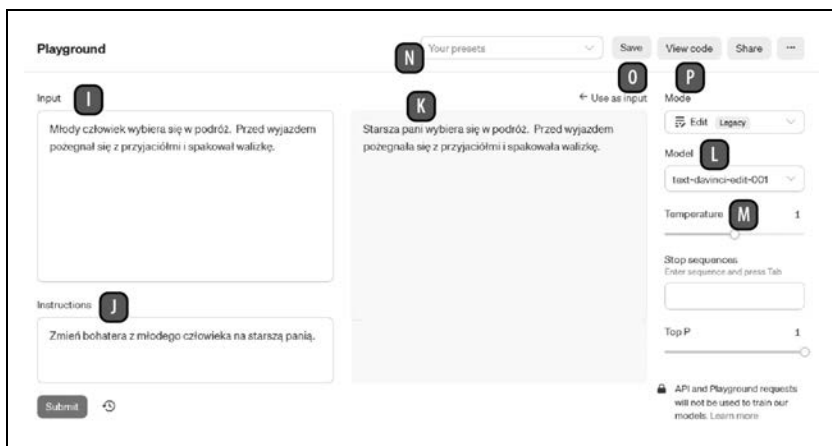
Playground

Your presets

N

Save

View code

Share

···

O

P

Input

I

K

← Use as input

Mode

Edit Legacy

Młody człowiek wybiera się w podróż. Przed wyjazdem pożegnał się z przyjaciółmi i spakował walizkę.

Starsza pani wybiera się w podróż. Przed wyjazdem pożegnała się z przyjaciółmi i spakowała walizkę.

Model

L

text-davinci-edit-001

Temperature

M

1

Stop sequences

Enter sequence and press Tab

Instructions

J

Zmień bohatera z młodego człowieka na starszą panią.

Top P

1

Submit

API and Playground requests will not be used to train our models. Learn more